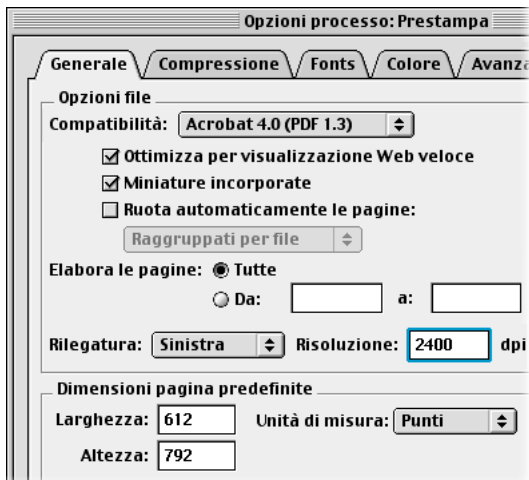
Opzioni processo: Prestampa

Generale
Compressione
Fonts
Colore
Avanza

Opzioni file
Compatibilità: Acrobat 4.0 (PDF 1.3)
☑ Ottimizza per visualizzazione Web veloce
☑ Miniature incorporate
☐ Ruota automaticamente le pagine:
Raggruppati per file

Elabora le pagine: ◉ Tutte
○ Da: a:

Rilegatura: Sinistra
Risoluzione: 2400 dpi

Dimensioni pagina predefinite
Larghezza: 612
Unità di misura: Punti
Altezza: 792